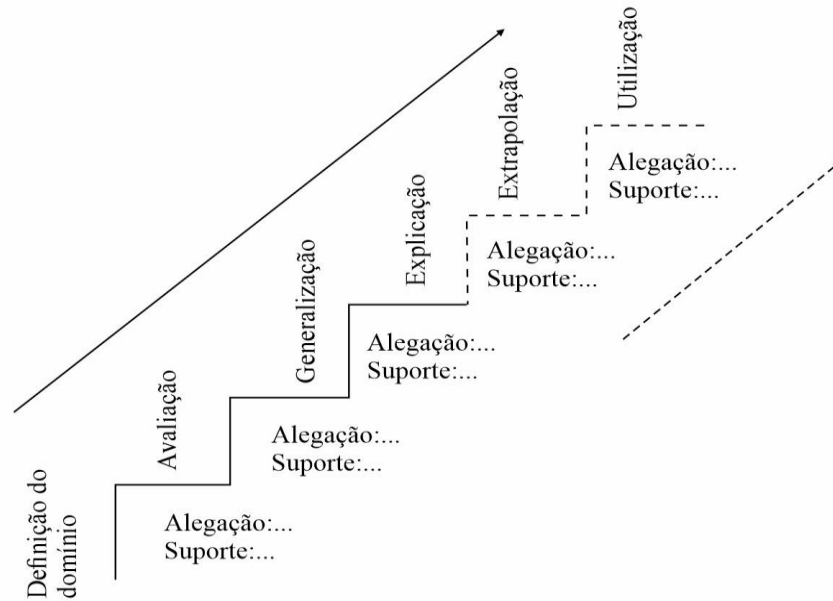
Definição do domínio

Avaliação

Alegação:...
Suporte:...

Generalização

Alegação:...
Suporte:...

Explicação

Alegação:...
Suporte:...

Extrapolação

Alegação:...
Suporte:...

Utilização

Alegação:...
Suporte:...